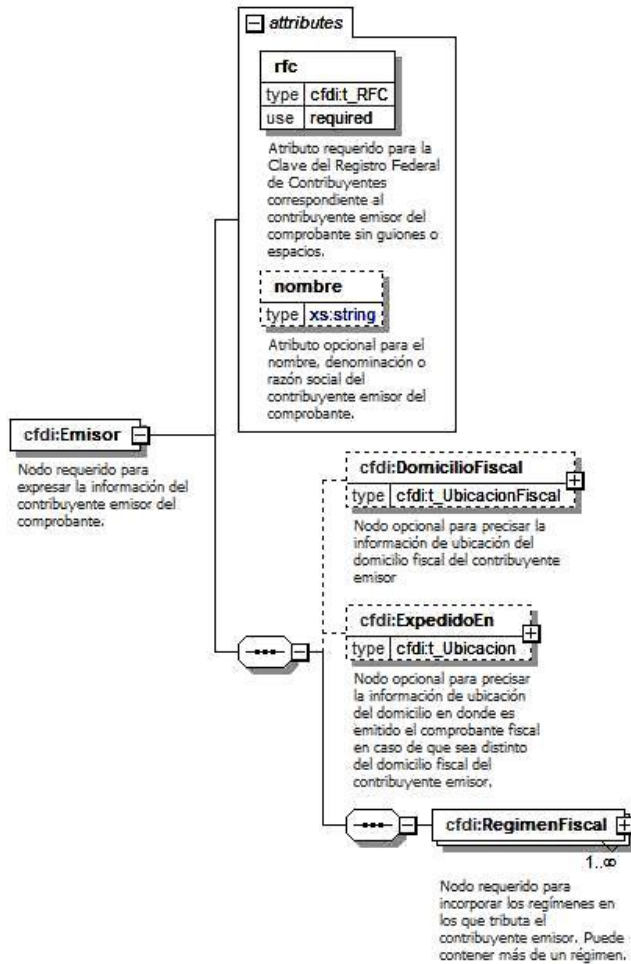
attributes

rfc

| type | cfdi:t_RFC |
|---|---|
| use | required |

Atributo requerido para la Clave del Registro Federal de Contribuyentes correspondiente al contribuyente emisor del comprobante sin guiones o espacios.

nombre

| type | xs:string |
|---|---|

Atributo opcional para el nombre, denominación o razón social del contribuyente emisor del comprobante.

cfdi:Emisor

Nodo requerido para expresar la información del contribuyente emisor del comprobante.

cfdi:DomicilioFiscal

| type | cfdi:t_UbicacionFiscal |
|---|---|

Nodo opcional para precisar la información de ubicación del domicilio fiscal del contribuyente emisor

cfdi:ExpedidoEn

| type | cfdi:t_Ubicacion |
|---|---|

Nodo opcional para precisar la información de ubicación del domicilio en donde es emitido el comprobante fiscal en caso de que sea distinto del domicilio fiscal del contribuyente emisor.

cfdi:RegimenFiscal

1..∞

Nodo requerido para incorporar los regímenes en los que tributa el contribuyente emisor. Puede contener más de un régimen.